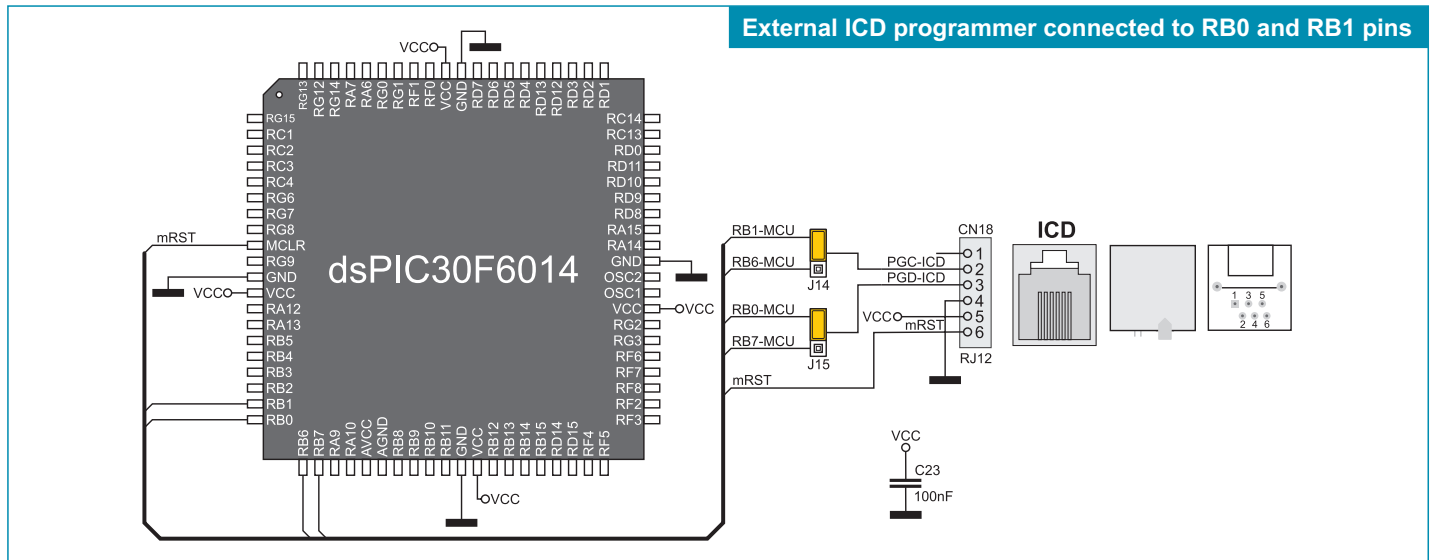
External ICD programmer connected to RB0 and RB1 pins

VCC
RG13 RG12 RG14 RA7 RA6 RG0 RG1 RF1 RF0 VCC GND RD7 RD6 RD5 RD4 RD13 RD12 RD3 RD2 RD1

RG15
RC1
RC2
RC3
RC4
RG6
RG7
RG8
MCLR
RG9
GND
VCC
RA12
RA13
RB5
RB4
RB3
RB2
RB1
RB0

RC14
RC13
RD0
RD11
RD10
RD9
RD8
RA15
RA14
GND
OSC2
OSC1
VCC
RG2
RG3
RF6
RF7
RF8
RF2
RF3

dsPIC30F6014

mRST
VCC
VCC

RB6 RB7 RA9 RA10 AVCC AGND RB8 RB9 RB10 RB11 GND VCC RB12 RB13 RB14 RB15 RD14 RD15 RF4 RF5

VCC

RB1-MCU
RB6-MCU
J14
RB0-MCU
RB7-MCU
J15
mRST

PGC-ICD
PGD-ICD
VCC
mRST

CN18
1
2
3
4
5
6
RJ12

ICD

1 3 5
2 4 6

VCC
C23
100nF